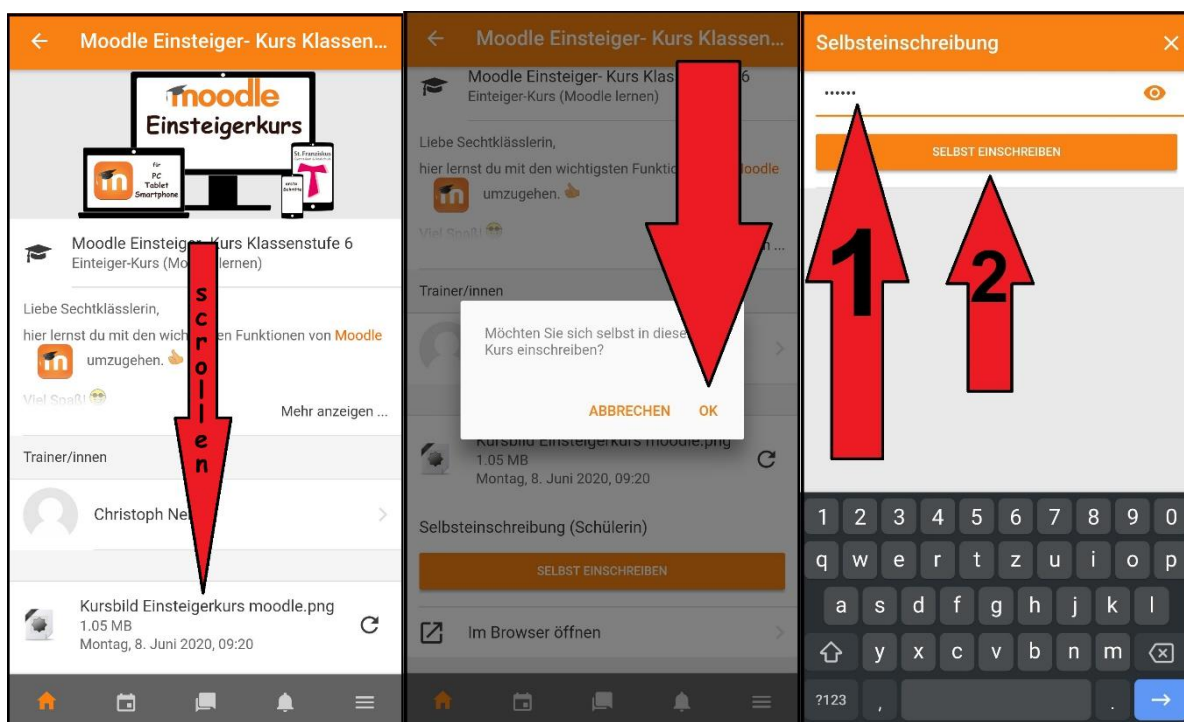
Moodle Einsteiger- Kurs Klassen...

moodle
Einsteigerkurs
für PC Tablet Smartphone
St. Franziskus
und/oder Schritte

Moodle Einsteiger- Kurs Klassenstufe 6
Einteiger-Kurs (Mo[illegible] lernen)

Liebe Sechtklässlerin,
hier lernst du mit den wich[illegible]en Funktionen von Moodle umzugehen.
Viel Spaß!

Mehr anzeigen ...

Trainer/innen

Christoph Ne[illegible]

Kursbild Einsteigerkurs moodle.png
1.05 MB
Montag, 8. Juni 2020, 09:20

s c r o l l e n

Moodle Einsteiger- Kurs Klassen...

Moodle Einsteiger- Kurs Klas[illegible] 6
Einteiger-Kurs (Moodle lernen)

Liebe Sechtklässlerin,
hier lernst du mit den wichtigsten Funktio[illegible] Moodle umzugehen.
Viel Spaß!

Trainer/innen

Möchten Sie sich selbst in diese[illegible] Kurs einschreiben?

ABBRECHEN OK

Kursbild Einsteigerkurs moodle.png
1.05 MB
Montag, 8. Juni 2020, 09:20

Selbsteinschreibung (Schülerin)

SELBST EINSCHREIBEN

Im Browser öffnen

Selbsteinschreibung

••••••

SELBST EINSCHREIBEN

1

2

1 2 3 4 5 6 7 8 9 0
q w e r t z u i o p
a s d f g h j k l
y x c v b n m
?123 ,